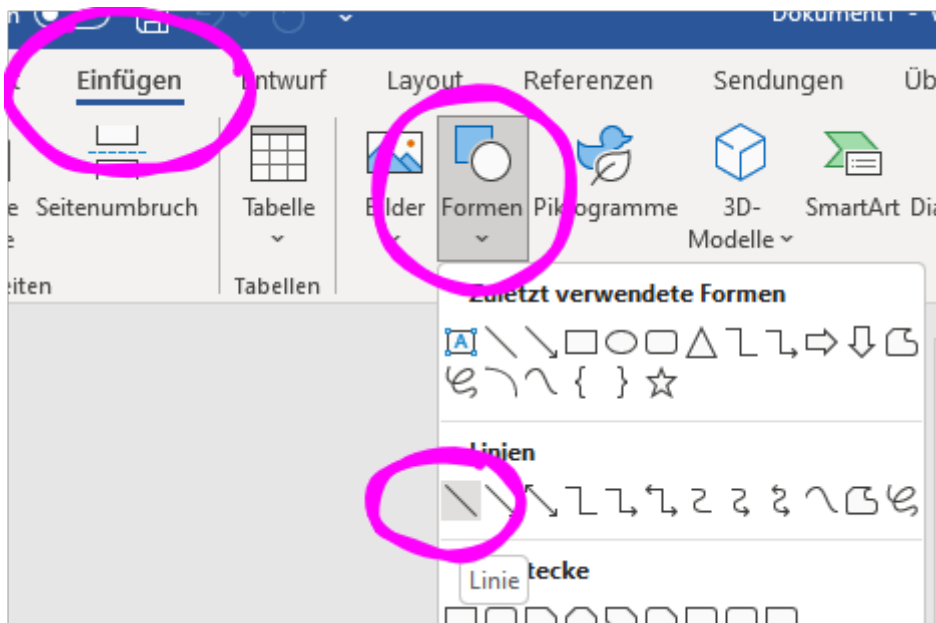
n

Dokument1 -

Einfügen Entwurf Layout Referenzen Sendungen Üb

Seitenumbruch

Tabelle

Bilder

Formen

Piktogramme

3D-Modelle

SmartArt

Dia

eiten

Tabellen

Zuletzt verwendete Formen

{ }

Linien

Linie

tecke